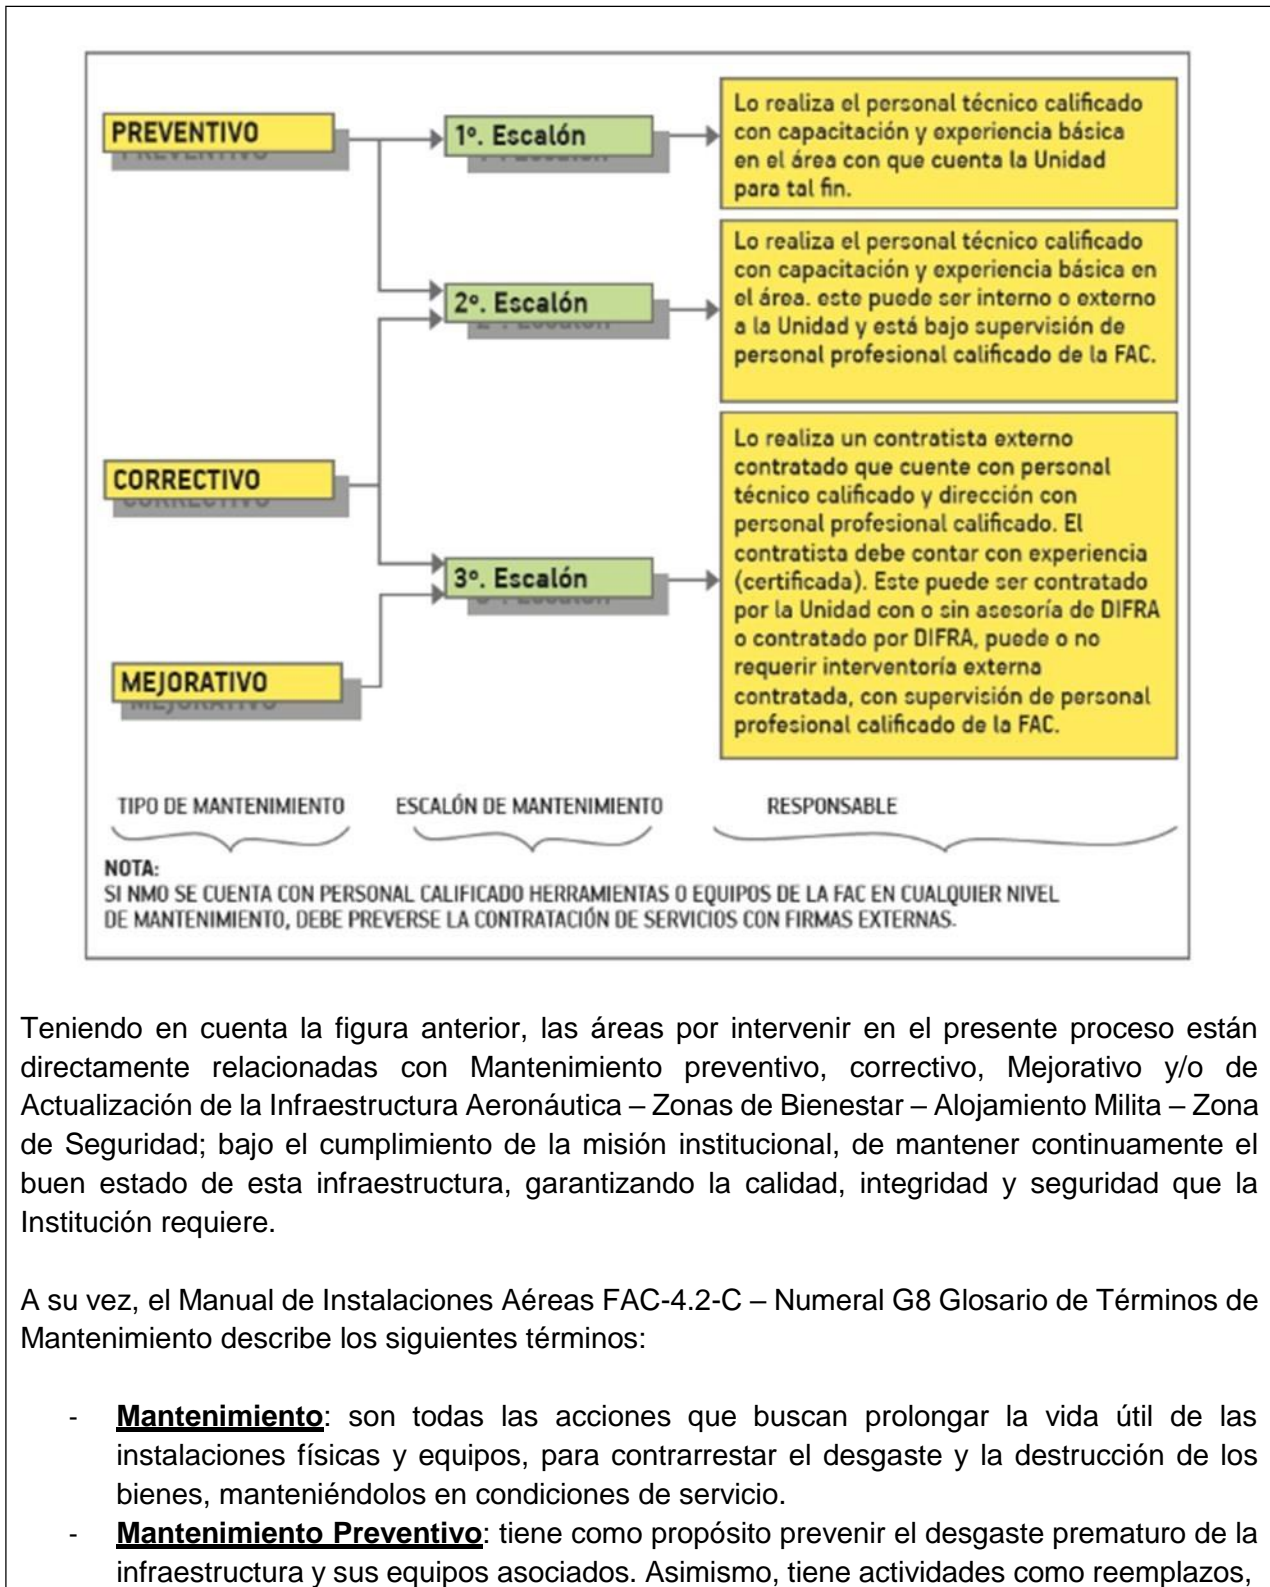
PREVENTIVO

CORRECTIVO

MEJORATIVO

1º. Escalón

2º. Escalón

3º. Escalón

Lo realiza el personal técnico calificado con capacitación y experiencia básica en el área con que cuenta la Unidad para tal fin.

Lo realiza el personal técnico calificado con capacitación y experiencia básica en el área. este puede ser interno o externo a la Unidad y está bajo supervisión de personal profesional calificado de la FAC.

Lo realiza un contratista externo contratado que cuente con personal técnico calificado y dirección con personal profesional calificado. El contratista debe contar con experiencia (certificada). Este puede ser contratado por la Unidad con o sin asesoría de DIFRA o contratado por DIFRA, puede o no requerir interventoría externa contratada, con supervisión de personal profesional calificado de la FAC.

TIPO DE MANTENIMIENTO

ESCALÓN DE MANTENIMIENTO

RESPONSABLE

NOTA:
SI NMO SE CUENTA CON PERSONAL CALIFICADO HERRAMIENTAS O EQUIPOS DE LA FAC EN CUALQUIER NIVEL DE MANTENIMIENTO, DEBE PREVERSE LA CONTRATACIÓN DE SERVICIOS CON FIRMAS EXTERNAS.

Teniendo en cuenta la figura anterior, las áreas por intervenir en el presente proceso están directamente relacionadas con Mantenimiento preventivo, correctivo, Mejorativo y/o de Actualización de la Infraestructura Aeronáutica – Zonas de Bienestar – Alojamiento Milita – Zona de Seguridad; bajo el cumplimiento de la misión institucional, de mantener continuamente el buen estado de esta infraestructura, garantizando la calidad, integridad y seguridad que la Institución requiere.

A su vez, el Manual de Instalaciones Aéreas FAC-4.2-C – Numeral G8 Glosario de Términos de Mantenimiento describe los siguientes términos:

- **Mantenimiento**: son todas las acciones que buscan prolongar la vida útil de las instalaciones físicas y equipos, para contrarrestar el desgaste y la destrucción de los bienes, manteniéndolos en condiciones de servicio.
- **Mantenimiento Preventivo**: tiene como propósito prevenir el desgaste prematuro de la infraestructura y sus equipos asociados. Asimismo, tiene actividades como reemplazos,